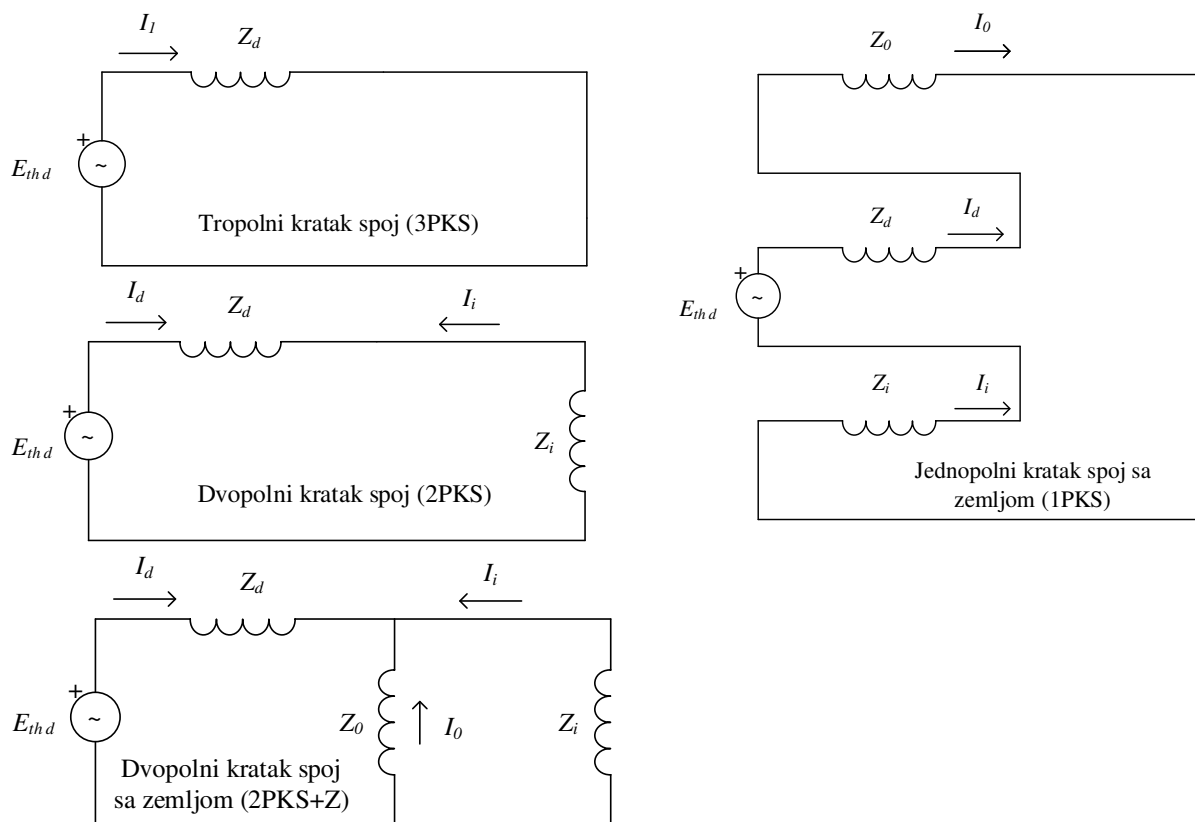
$I_1$ $Z_d$

+ $E_{th\,d}$ ~

Tropolni kratak spoj (3PKS)

$I_d$ $Z_d$ $I_i$

+ $E_{th\,d}$ ~ $Z_i$

Dvopolni kratak spoj (2PKS)

$I_d$ $Z_d$ $I_i$

+ $E_{th\,d}$ ~ $Z_0$ $I_0$ $Z_i$

Dvopolni kratak spoj sa zemljom (2PKS+Z)

$Z_0$ $I_0$

$Z_d$ $I_d$

+ $E_{th\,d}$ ~

$Z_i$ $I_i$

Jednopolni kratak spoj sa zemljom (1PKS)